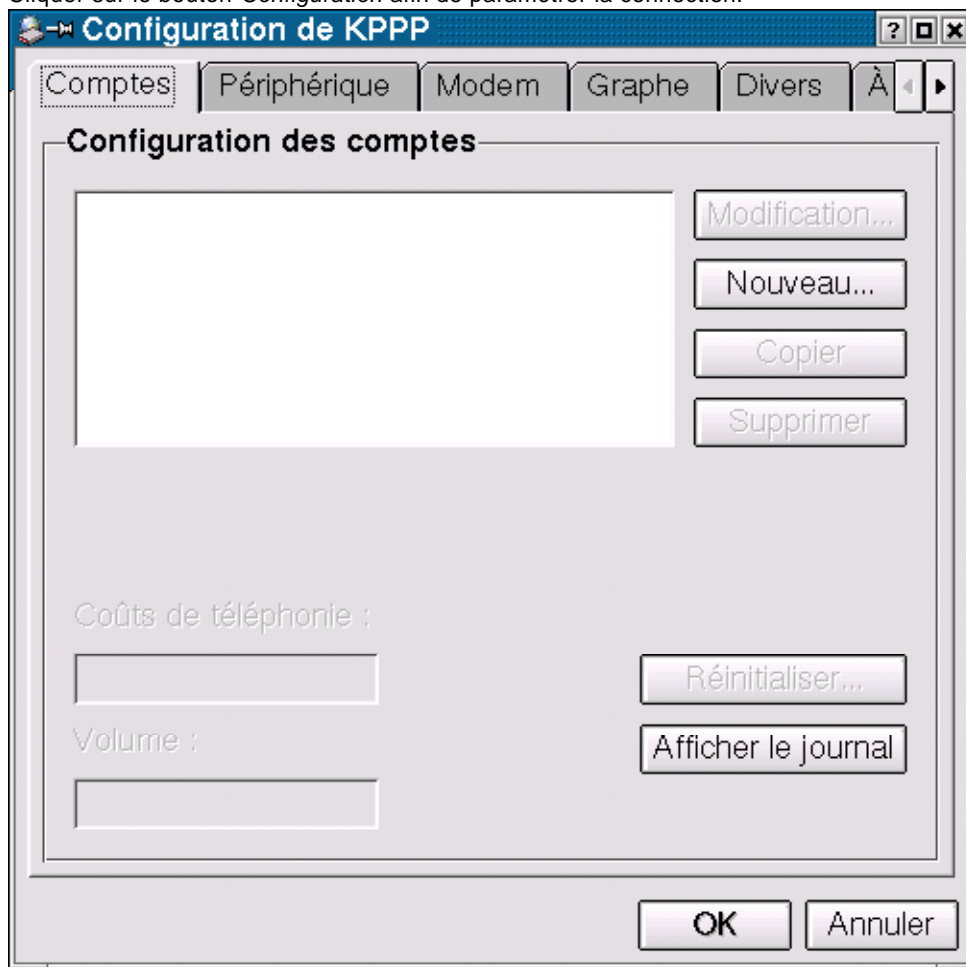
Cliquer sur le bouton Configuration afin de paramétrer la connection.

Configuration de KPPP

?

Comptes | Périphérique | Modem | Graphe | Divers | À

Configuration des comptes

Modification...

Nouveau...

Copier

Supprimer

Coûts de téléphonie :

Réinitialiser...

Volume :

Afficher le journal

OK

Annuler